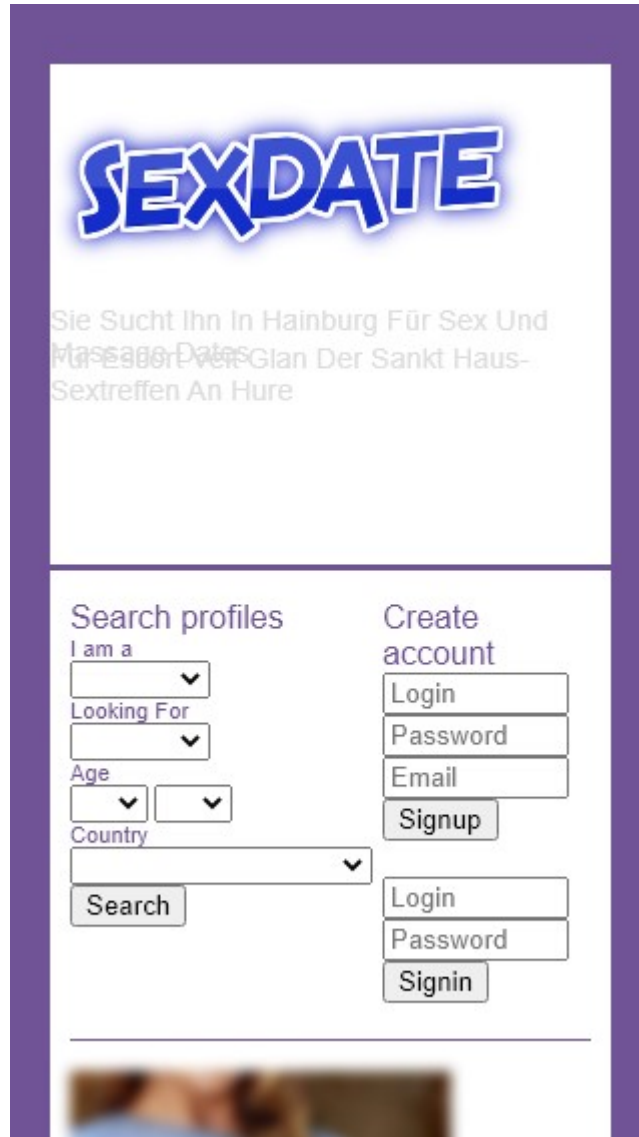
SEXDATE

Sie Sucht Ihn In Hainburg Für Sex Und Massage Dates

Für Escort Veit Glan Der Sankt Haus-Sextreffen An Hure

Search profiles
I am a

Looking For

Age

Country

Search

Create account
Login
Password
Email
Signup

Login
Password
Signin